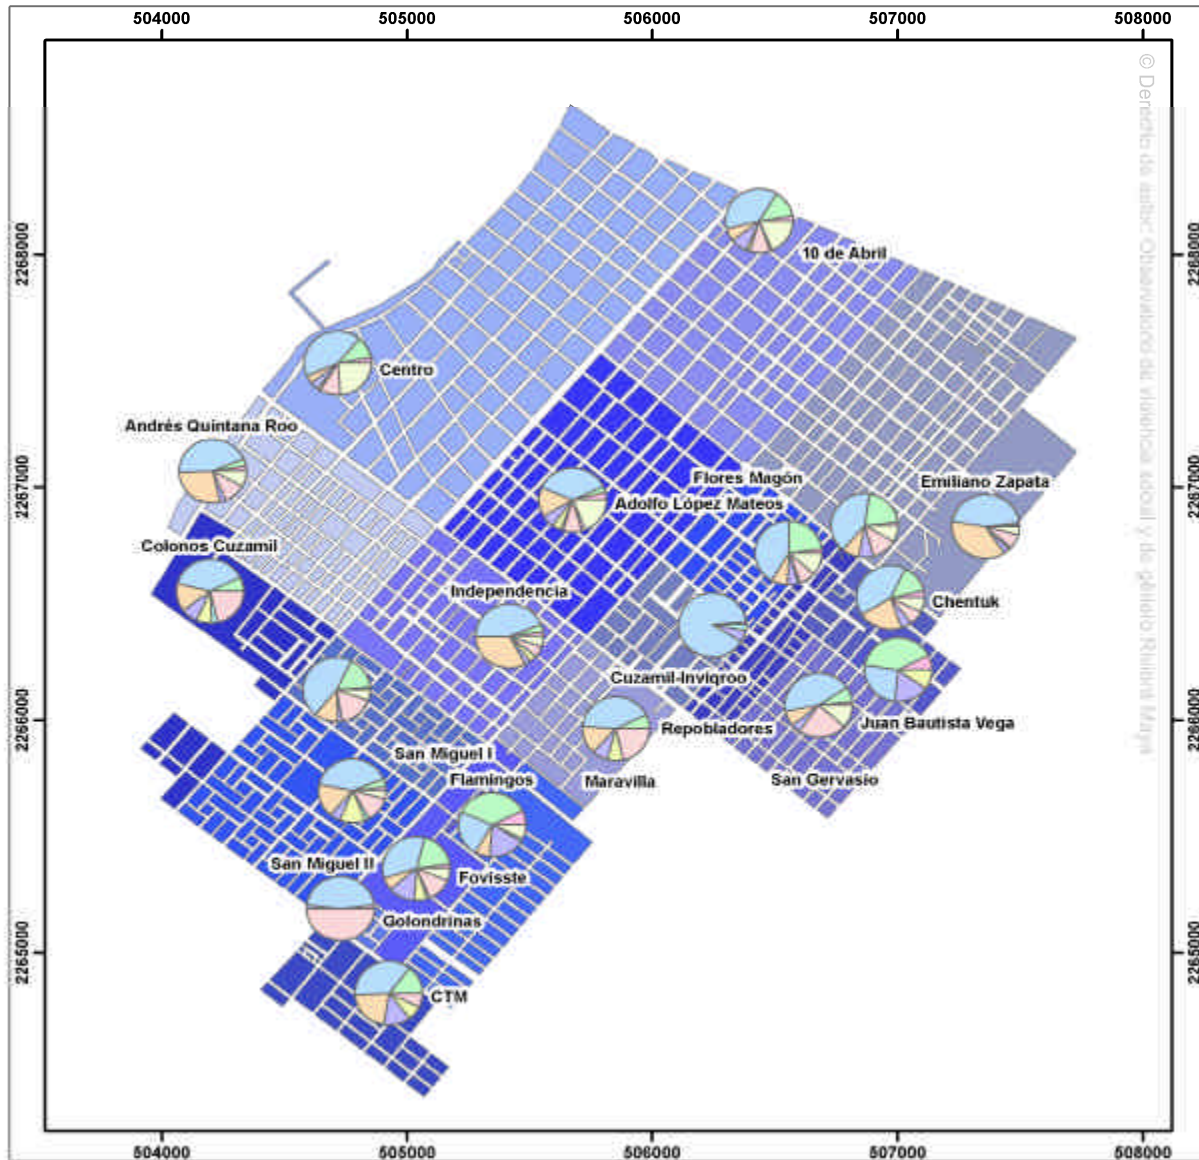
504000
505000
506000
507000
508000

2268000
2267000
2266000
2265000

2268000
2267000
2266000
2265000

© Derecho de autor Observatorio de vivienda social y de género Rubina Maya

10 de Abril
Centro
Andrés Quintana Roo
Flores Magón
Emiliano Zapata
Adolfo López Mateos
Colonos Cuzamil
Independencia
Chentuk
Cuzamil-Inviqroo
Repobladores
Juan Bautista Vega
San Miguel I
Maravilla
San Gervasio
Flamingos
San Miguel II
Fovisste
Golondrinas
CTM

504000
505000
506000
507000
508000